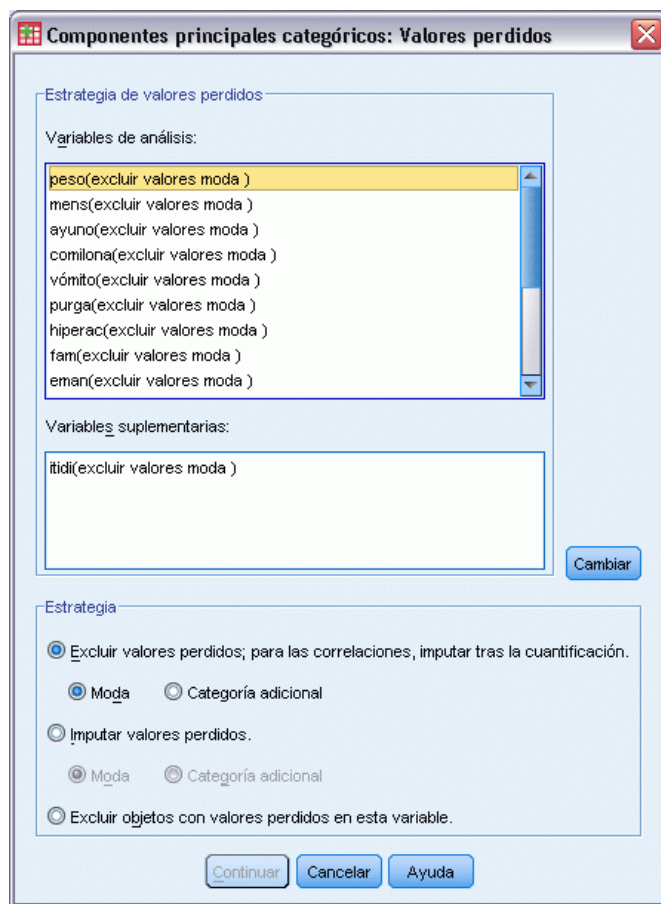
Componentes principales categóricos: Valores perdidos

Estrategia de valores perdidos

Variables de análisis:

peso(excluir valores moda )
mens(excluir valores moda )
ayuno(excluir valores moda )
comilona(excluir valores moda )
vómito(excluir valores moda )
purga(excluir valores moda )
hiperac(excluir valores moda )
fam(excluir valores moda )
eman(excluir valores moda )

Variables suplementarias:

itidi(excluir valores moda )

Cambiar

Estrategia

Excluir valores perdidos; para las correlaciones, imputar tras la cuantificación.

Moda   Categoría adicional

Imputar valores perdidos.

Moda   Categoría adicional

Excluir objetos con valores perdidos en esta variable.

Continuar   Cancelar   Ayuda